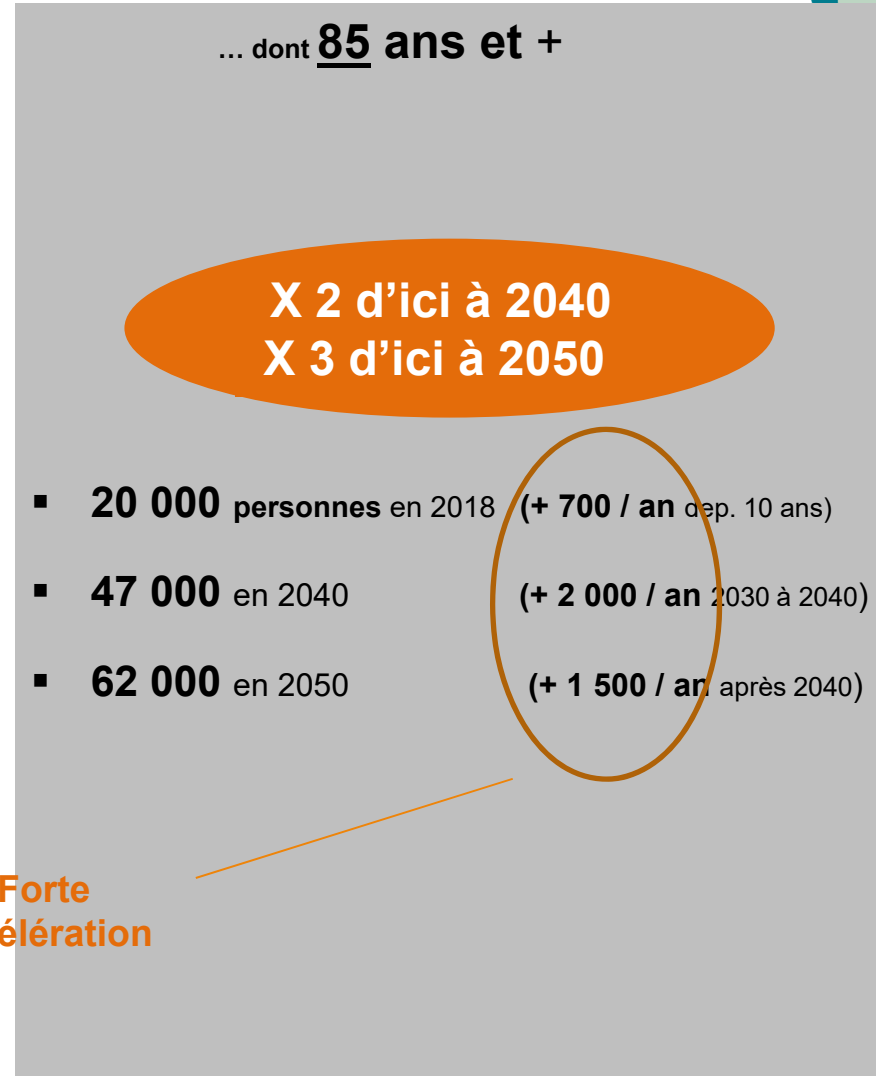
… dont 85 ans et +

X 2 d'ici à 2040
X 3 d'ici à 2050

- 20 000 personnes en 2018 (+ 700 / an dep. 10 ans)
- 47 000 en 2040 (+ 2 000 / an 2030 à 2040)
- 62 000 en 2050 (+ 1 500 / an après 2040)

Forte
élération